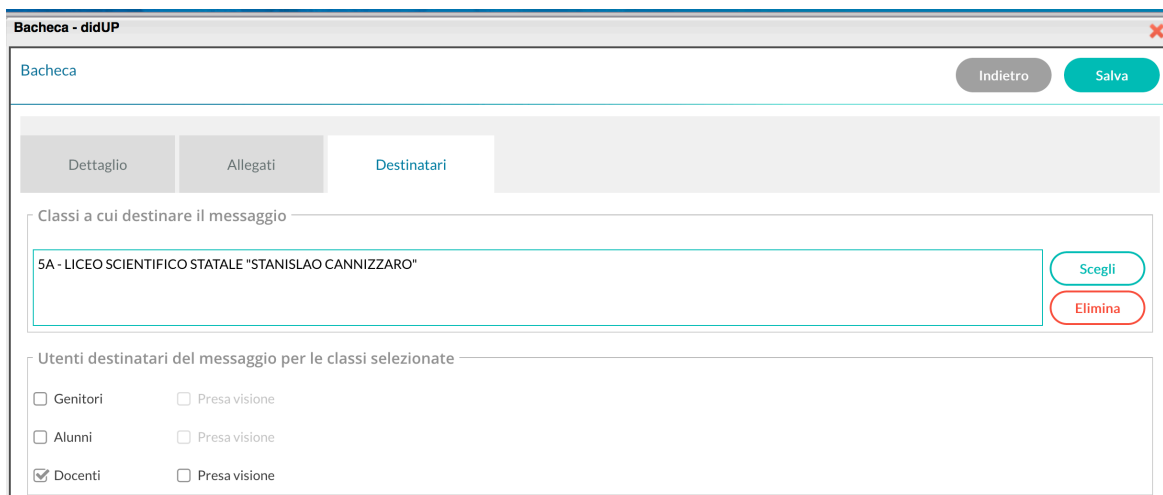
Bacheca - didUP

Bacheca

Indietro

Salva

Dettaglio

Allegati

Destinatari

Classi a cui destinare il messaggio

5A - LICEO SCIENTIFICO STATALE "STANISLAO CANNIZZARO"

Scegli

Elimina

Utenti destinatari del messaggio per le classi selezionate

Genitori

Presa visione

Alunni

Presa visione

Docenti

Presa visione